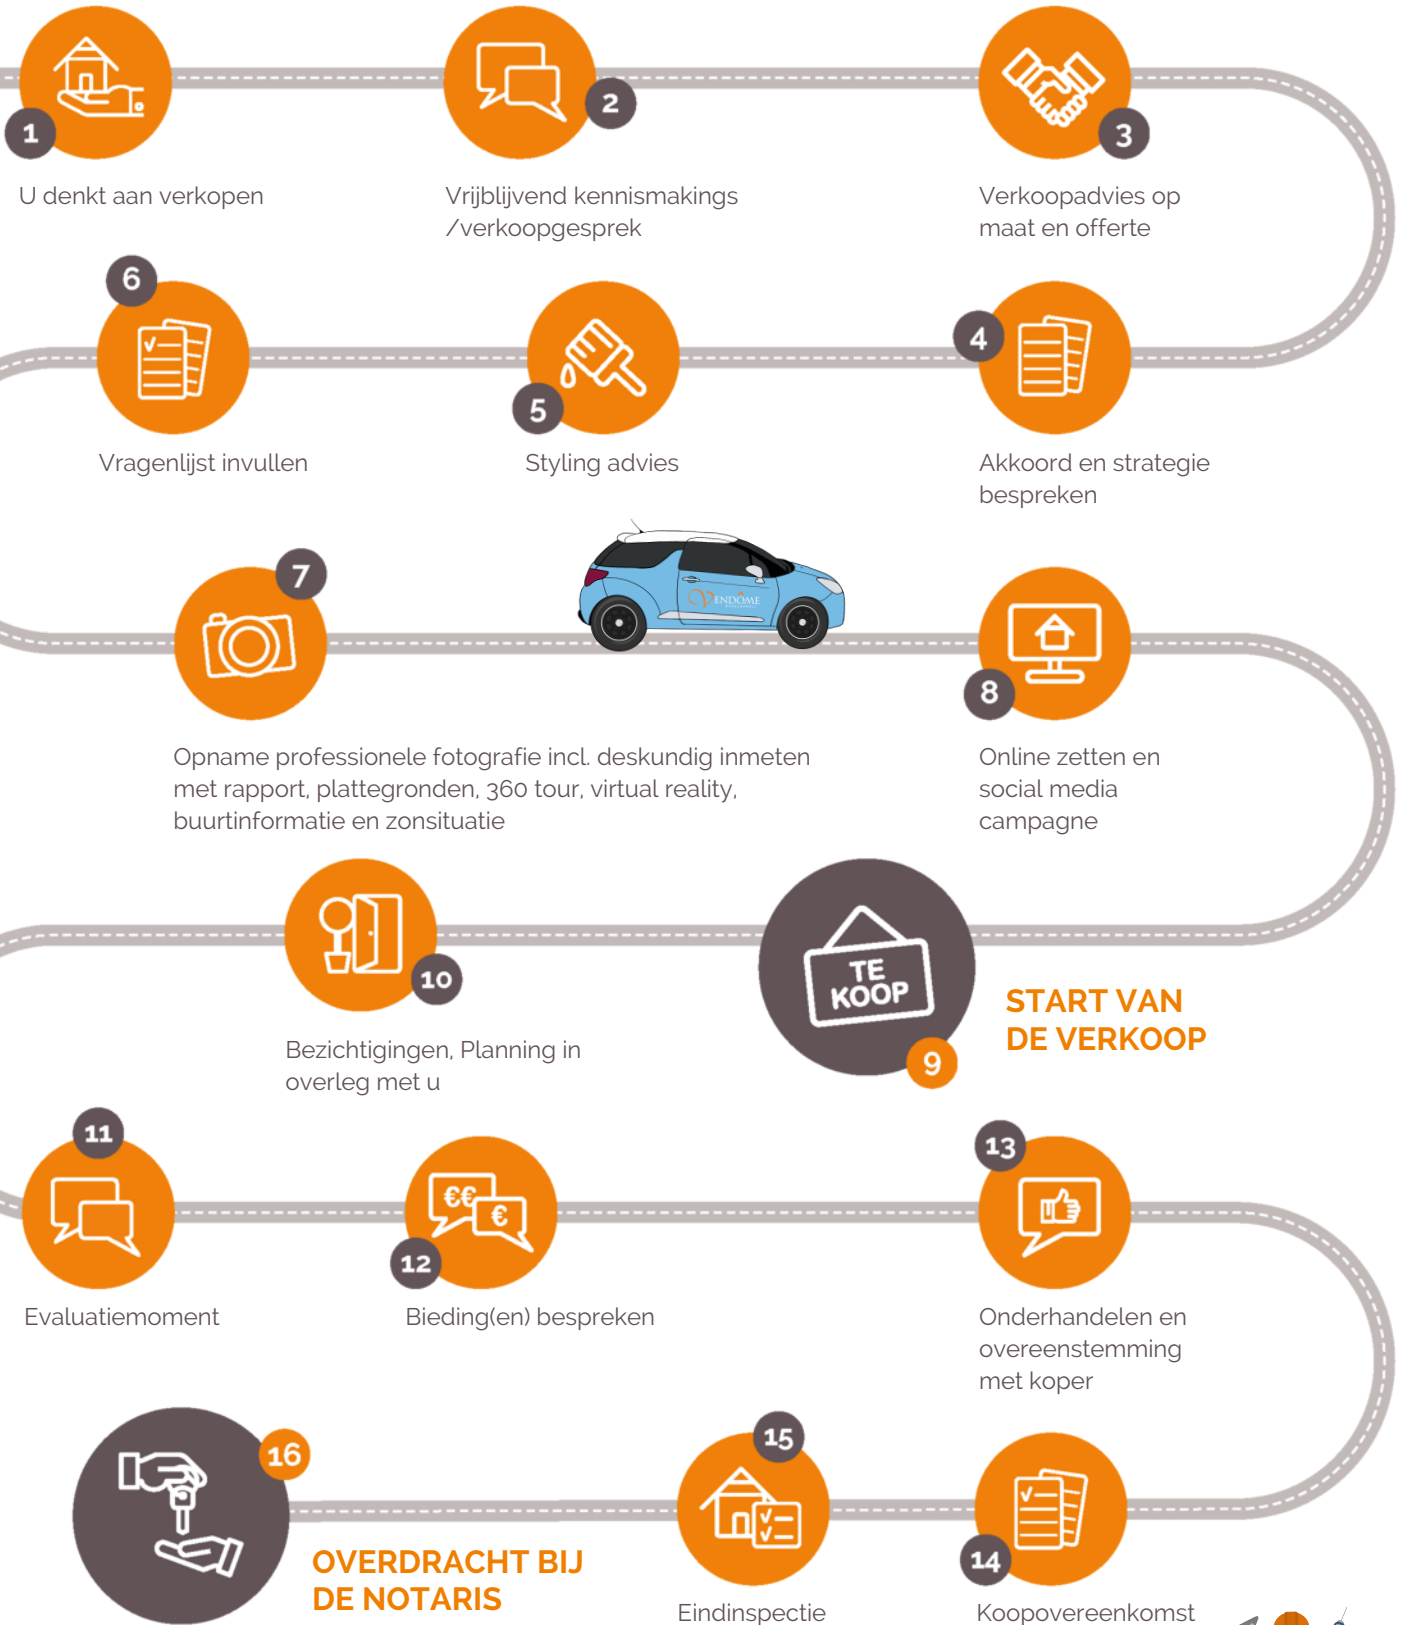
1
U denkt aan verkopen

2
Vrijblijvend kennismakings /verkoopgesprek

3
Verkoopadvies op maat en offerte

6
Vragenlijst invullen

5
Styling advies

4
Akkoord en strategie bespreken

7
Opname professionele fotografie incl. deskundig inmeten met rapport, plattegronden, 360 tour, virtual reality, buurtinformatie en zonsituatie

VENDÔME

8
Online zetten en social media campagne

10
Bezichtigingen, Planning in overleg met u

TE KOOP
9
START VAN DE VERKOOP

11
Evaluatiemoment

€€ €
12
Bieding(en) bespreken

13
Onderhandelen en overeenstemming met koper

16
OVERDRACHT BIJ DE NOTARIS

15
Eindinspectie

14
Koopovereenkomst